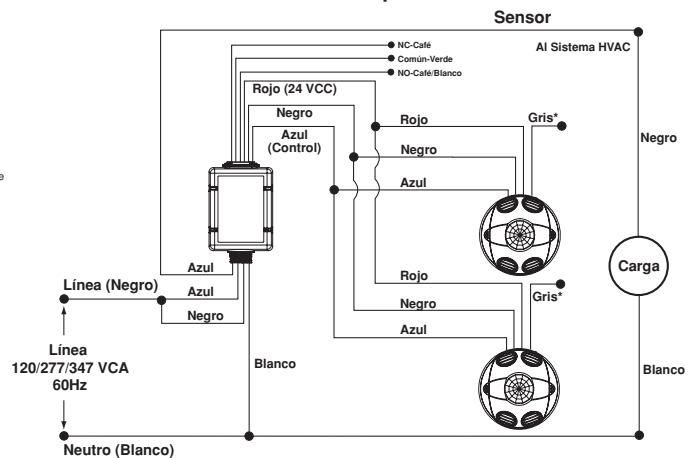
Sensor

NC-Café
Común-Verde
NO-Café/Blanco
Al Sistema HVAC

Rojo (24 VCC)
Negro
Azul
(Control)

Rojo
Gris*
Negro
Azul

Negro

Carga

Azul
Línea (Negro)
Azul
Negro

Rojo
Gris*
Negro
Azul

Línea
120/277/347 VCA
60Hz

Blanco

Blanco

Neutro (Blanco)